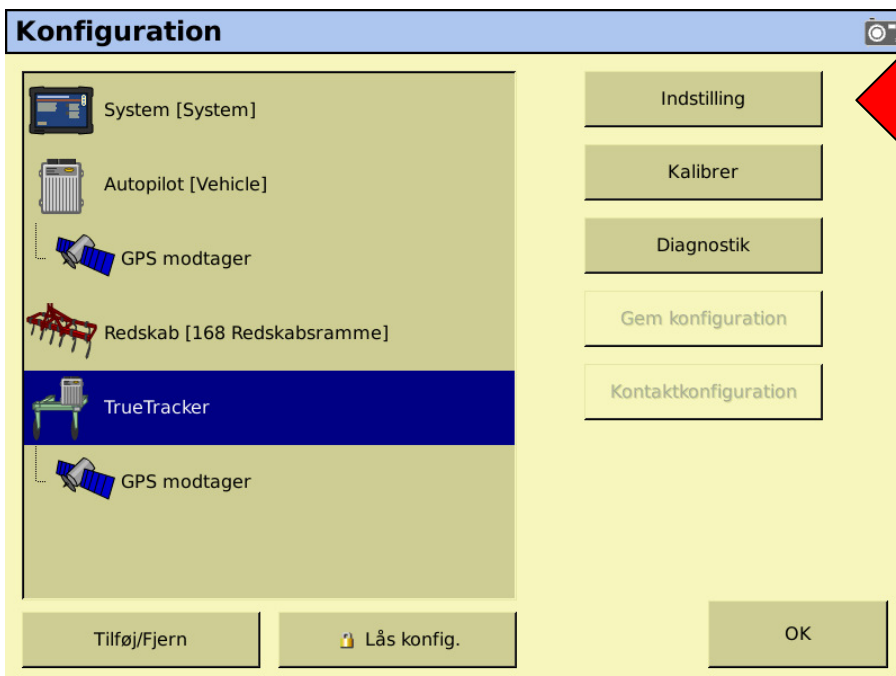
Konfiguration

System [System]

Autopilot [Vehicle]

GPS modtager

Redskab [168 Redskabsramme]

TrueTracker

GPS modtager

Indstilling

Kalibrer

Diagnostik

Gem konfiguration

Kontaktkonfiguration

Tilføj/Fjern

Lås konfig.

OK